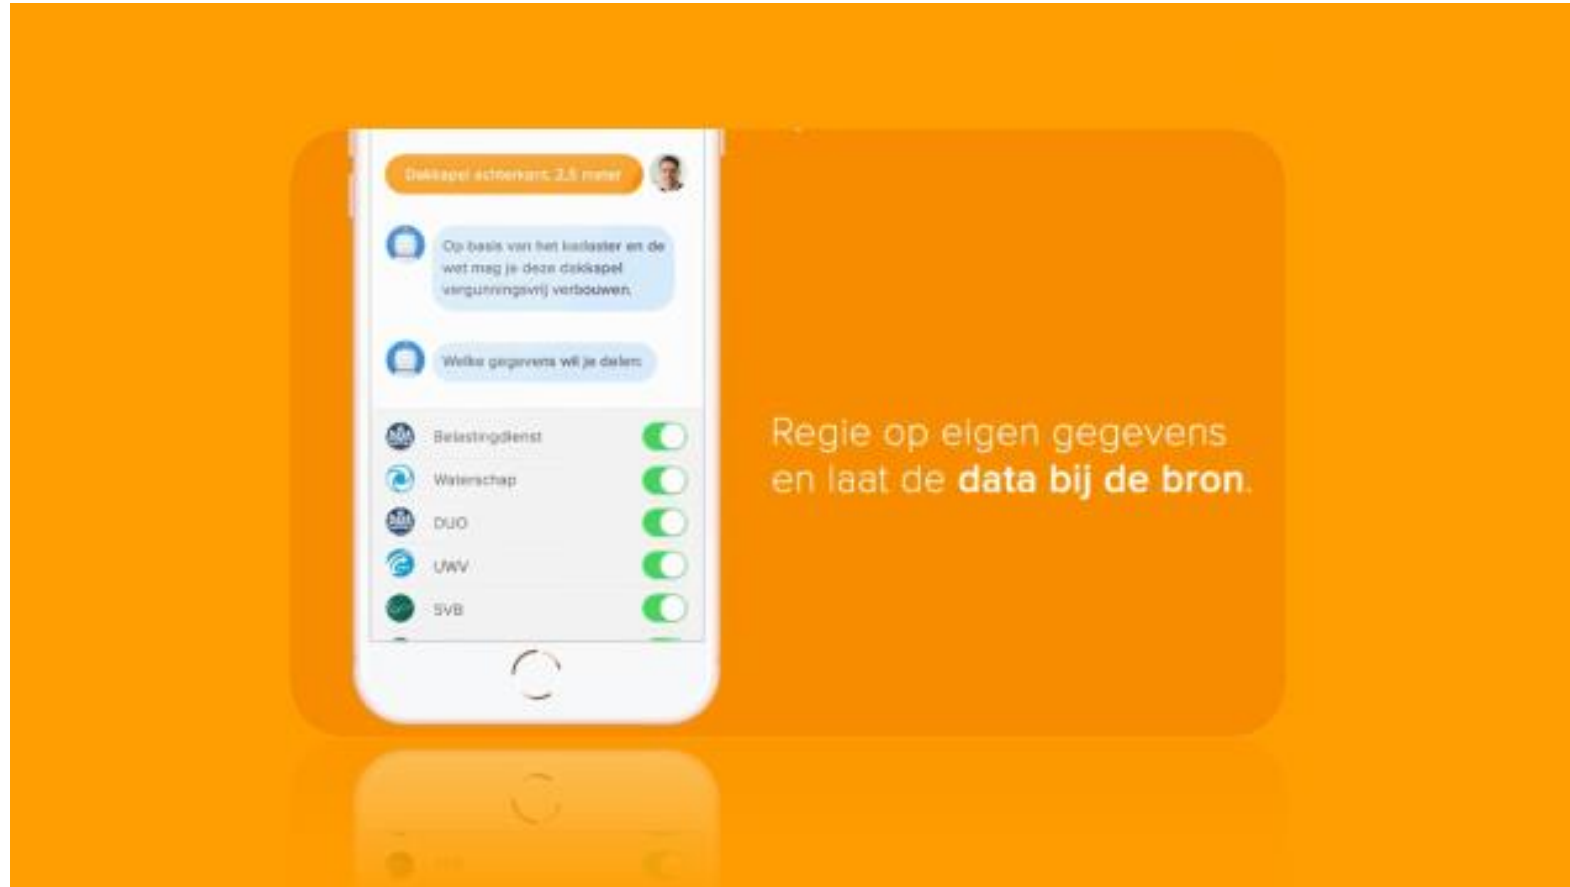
Dakkapel achterkant 2,5 meter

Op basis van het kadaster en de wet mag je deze dakkapel vergunningsvrij verbouwen.

Welke gegevens wil je delen:

Belastingdienst

Waterschap

DUO

UWV

SVB

Regie op eigen gegevens en laat de **data bij de bron**.